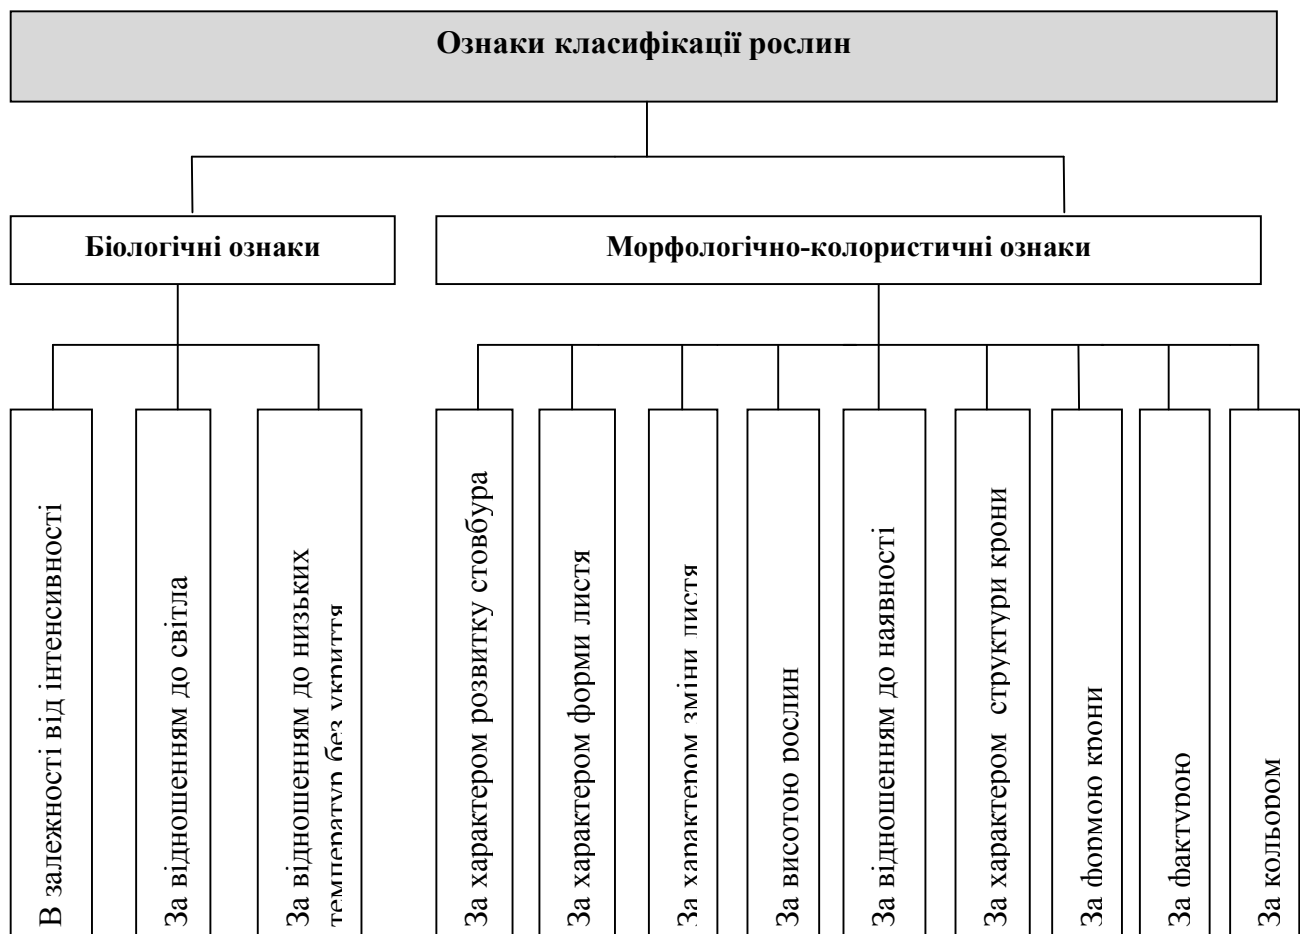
Ознаки класифікації рослин

Біологічні ознаки

Морфологічно-колористичні ознаки

В залежності від інтенсивності

За відношенням до світла

За відношенням до низьких температур без укриття

За характером розвитку стовбура

За характером форми листя

За характером зміни листя

За висотою рослин

За відношенням до наявності

За характером структури крони

За формою крони

За фактурою

За кольором